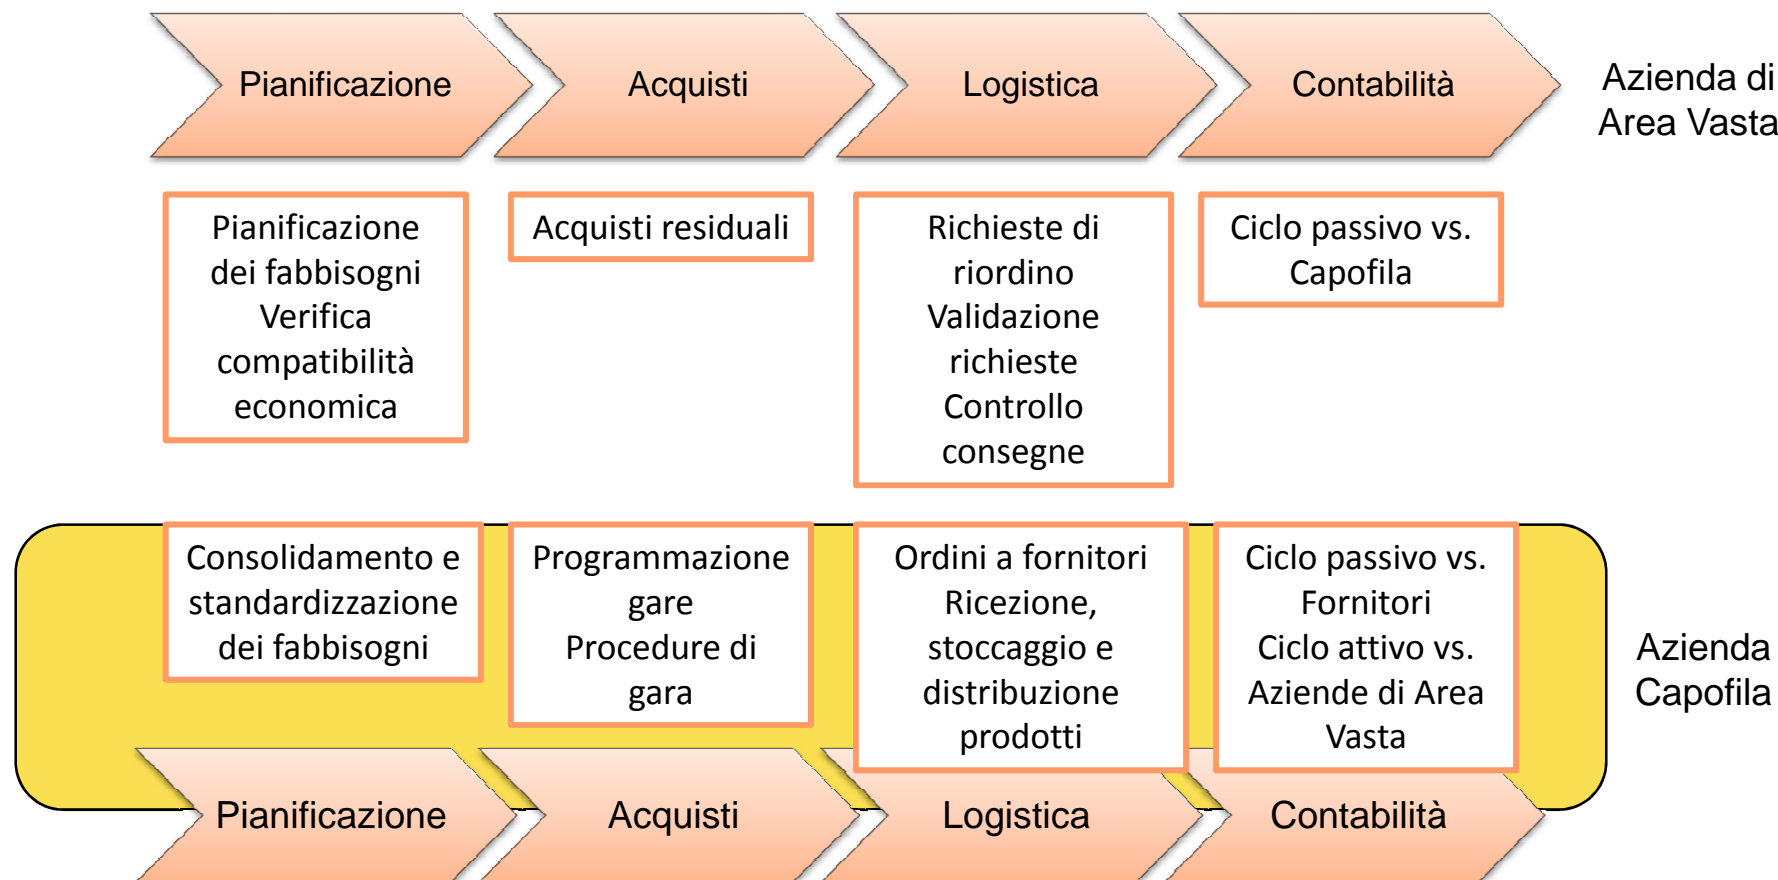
Pianificazione

Acquisti

Logistica

Contabilità

Azienda di Area Vasta

Pianificazione dei fabbisogni
Verifica compatibilità economica

Acquisti residuali

Richieste di riordino
Validazione richieste
Controllo consegne

Ciclo passivo vs. Capofila

Consolidamento e standardizzazione dei fabbisogni

Programmazione gare
Procedure di gara

Ordini a fornitori
Ricezione, stoccaggio e distribuzione prodotti

Ciclo passivo vs. Fornitori
Ciclo attivo vs. Aziende di Area Vasta

Azienda Capofila

Pianificazione

Acquisti

Logistica

Contabilità